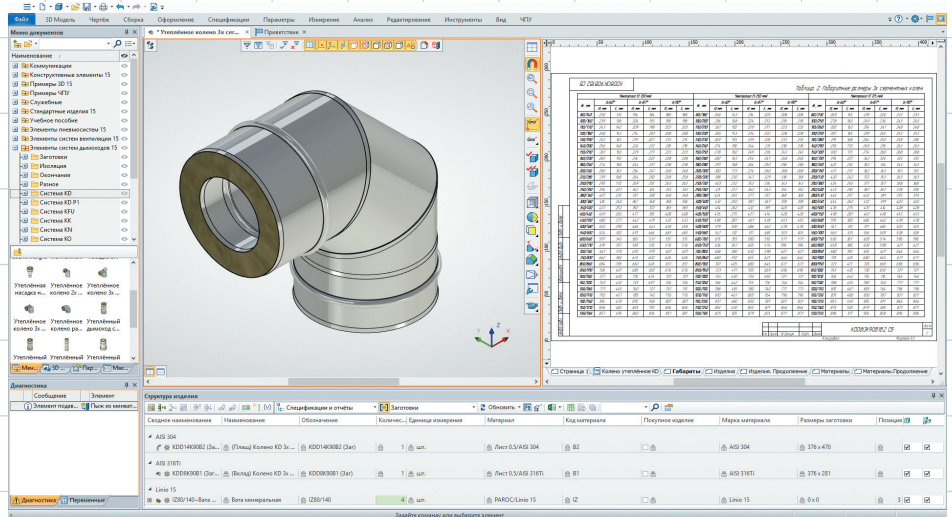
Файл 3D Модель Чертёж Сборка Оформление Спецификации Параметры Измерение Анализ Редактирование Инструменты Вид ЧПУ

Меню документов

Наименование

Коммуникации
Конструктивные элементы 15
Примеры 3D 15
Примеры ЧПУ
Служебные
Стандартные изделия 15
Учебное пособие
Элементы пневмосистем 15
Элементы систем вентиляции 15
Элементы систем дымоходов 15
Заготовки
Изоляция
Окончания
Разное
Система KD
Система KD P1
Система KFU
Система KK
Система KN
Система KO

Утеплённый насадок н...
Утеплённый колено 3х...
Утеплённый колено 3х...
Утеплённый колено 3х с...
Утеплённый колено р...
Утеплённый дымоход с...

Мен... 3D ... Пар... Мас...

* Утеплённое колено 3х сег...
Приветствие

Таблица 2. Габаритные размеры 3х сегментных колен

KDD08K90B2 СБ

Страница 1 Колено утеплённое KD Габариты Изделия Изделия. Продолжение Материалы Материалы. Продолжение

Диагностика
Сообщение Элемент
Элемент поди... Пыж из минерал...

Диагностика Переменные

Структура изделия
Спецификации и отчеты Заготовки Обновить

Сводное наименование | Наименование | Обозначение | Количес... | Единица измерения | Материал | Код материала | Покупное изделие | Марка материала | Размеры заготовки | Позиция

AISI 304
KDD14K90B2 (Заг) (Плащ) Колено KD 3х ... KDD14K90B2 (Заг) 1 шт. Лист 0,5/AISI 304 B2 AISI 304 376 x 470
AISI 316Ti
KDD08K90B1 (Заг) (Вклад) Колено KD 3х ... KDD08K90B1 (Заг) 1 шт. Лист 0,5/AISI 316Ti B1 AISI 316Ti 376 x 281
Linio 15
IZ80/140--Вата ... Вата минеральная IZ80/140 4 шт. PAROC/Linio 15 IZ Linio 15 0 x 0 3

Зайдите команду или выберите элемент